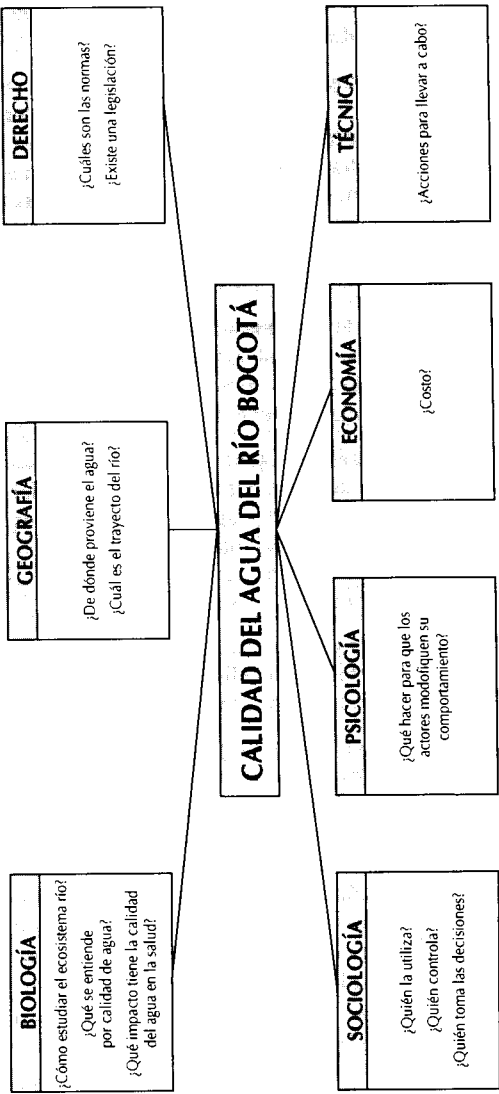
CALIDAD DEL AGUA DEL RÍO BOGOTÁ

BIOLOGÍA

¿Cómo estudiar el ecosistema río?
¿Qué se entiende por calidad de agua?
¿Qué impacto tiene la calidad del agua en la salud?

GEOGRAFÍA

¿De dónde proviene el agua?
¿Cuál es el trayecto del río?

DERECHO

¿Cuáles son las normas?
¿Existe una legislación?

SOCIOLOGÍA

¿Quién la utiliza?
¿Quién controla?
¿Quién toma las decisiones?

PSICOLOGÍA

¿Qué hacer para que los actores modifiquen su comportamiento?

ECONOMÍA

¿Costo?

TÉCNICA

¿Acciones para llevar a cabo?